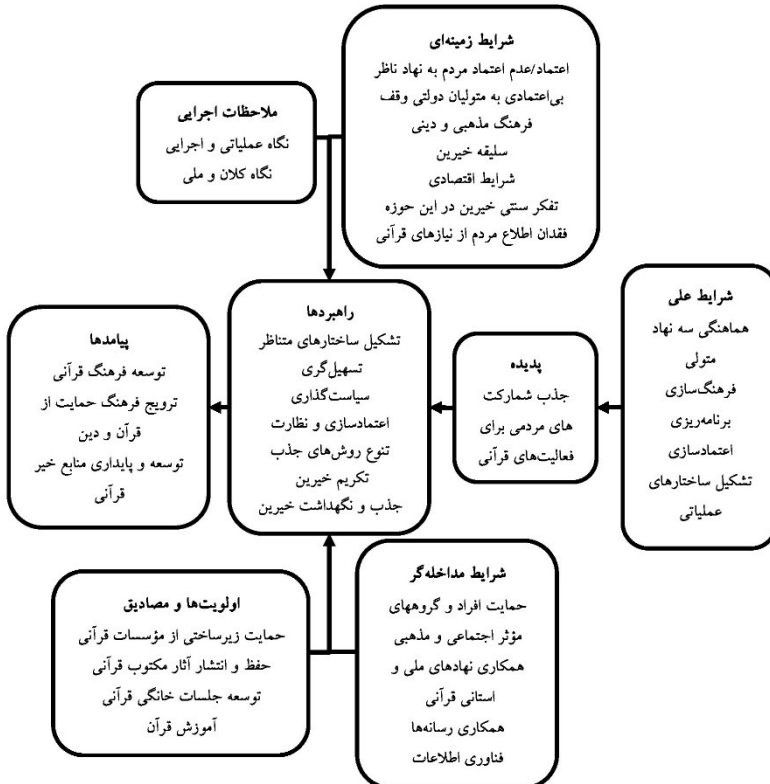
شرایط زمینه‌ای
اعتماد/عدم اعتماد مردم به نهاد ناظر
بی‌اعتمادی به متولیان دولتی وقف
فرهنگ مذهبی و دینی
سلیقه خیرین
شرایط اقتصادی
تفکر سنتی خیرین در این حوزه
فقدان اطلاع مردم از نیازهای قرآنی

ملاحظات اجرایی
نگاه عملیاتی و اجرایی
نگاه کلان و ملی

شرایط علی
هماهنگی سه نهاد متولی
فرهنگ‌سازی
برنامه‌ریزی
اعتمادسازی
تشکیل ساختارهای عملیاتی

پدیده
جذب شمارکت های مردمی برای فعالیت‌های قرآنی

راهبردها
تشکیل ساختارهای متناظر
تسهیل‌گری
سیاست‌گذاری
اعتمادسازی و نظارت
تنوع روش‌های جذب
تکریم خیرین
جذب و نگهداشت خیرین

پیامدها
توسعه فرهنگ قرآنی
ترویج فرهنگ حمایت از قرآن و دین
توسعه و پایداری منابع خیر قرآنی

شرایط مداخله‌گر
حمایت افراد و گروههای مؤثر اجتماعی و مذهبی
همکاری نهادهای ملی و استانی قرآنی
همکاری رسانه‌ها
فناوری اطلاعات

اولویت‌ها و مصادیق
حمایت زیرساختی از مؤسسات قرآنی
حفظ و انتشار آثار مکتوب قرآنی
توسعه جلسات خانگی قرآنی
آموزش قرآن